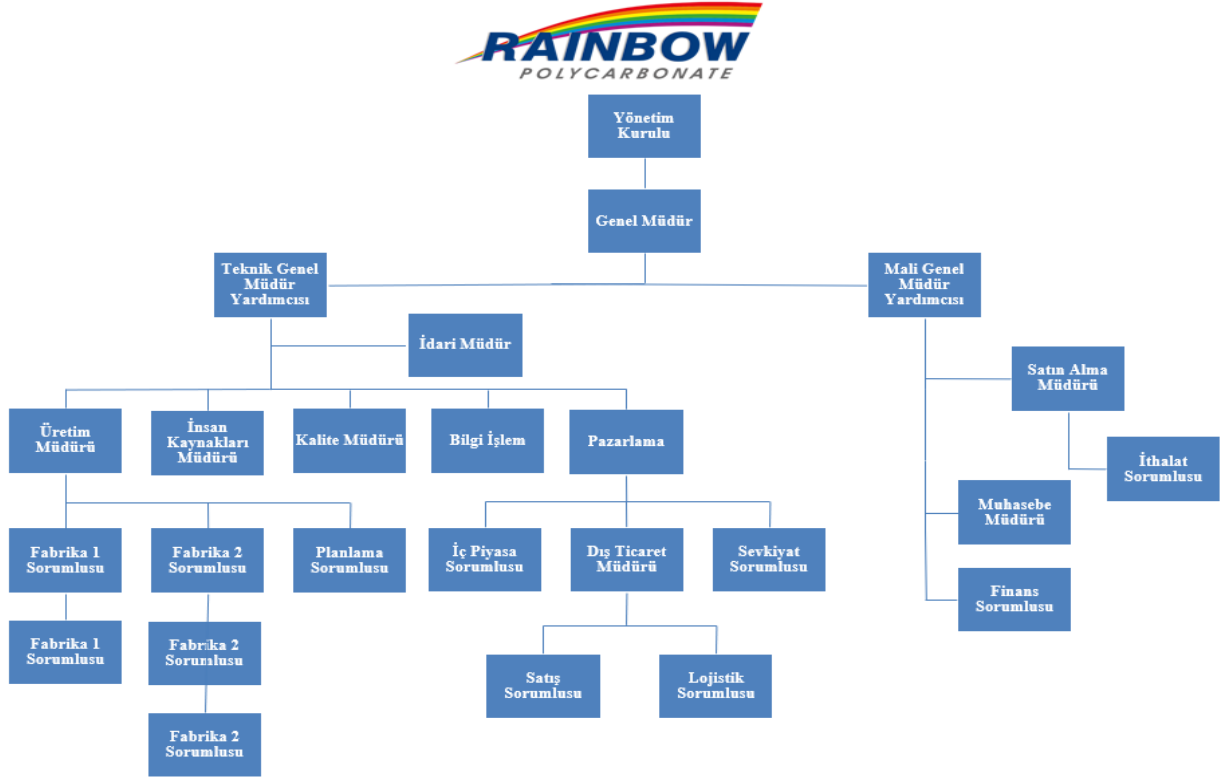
RAINBOW
POLYCARBONATE

Yönetim Kurulu

Genel Müdür

Teknik Genel Müdür Yardımcısı

Mali Genel Müdür Yardımcısı

İdari Müdür

Üretim Müdürü

İnsan Kaynakları Müdürü

Kalite Müdürü

Bilgi İşlem

Pazarlama

Satın Alma Müdürü

İthalat Sorumlusu

Muhasebe Müdürü

Finans Sorumlusu

Fabrika 1 Sorumlusu

Fabrika 2 Sorumlusu

Planlama Sorumlusu

İç Piyasa Sorumlusu

Dış Ticaret Müdürü

Sevkiyat Sorumlusu

Fabrika 1 Sorumlusu

Fabrika 2 Sorumlusu

Fabrika 2 Sorumlusu

Satış Sorumlusu

Lojistik Sorumlusu